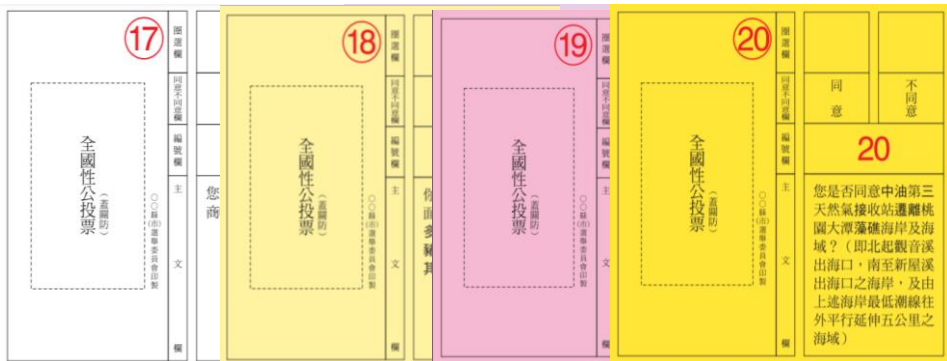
17

全國性公投票

(蓋關防)

○○縣(市)選舉委員會印製

圈選欄

同意不同意欄

編號欄

主文欄

您

商

18

全國性公投票

(蓋關防)

○○縣(市)選舉委員會印製

圈選欄

同意不同意欄

編號欄

主文欄

你

面

多

穢

其

19

全國性公投票

(蓋關防)

○○縣(市)選舉委員會印製

圈選欄

同意不同意欄

編號欄

主文欄

20

全國性公投票

(蓋關防)

○○縣(市)選舉委員會印製

圈選欄

同意不同意欄

編號欄

主文欄

同意

不同意

20

您是否同意中油第三天然氣接收站遷離桃園大潭藻礁海岸及海域?(即北起觀音溪出海口,南至新屋溪出海口之海岸,及由上述海岸最低潮線往外平行延伸五公里之海域)